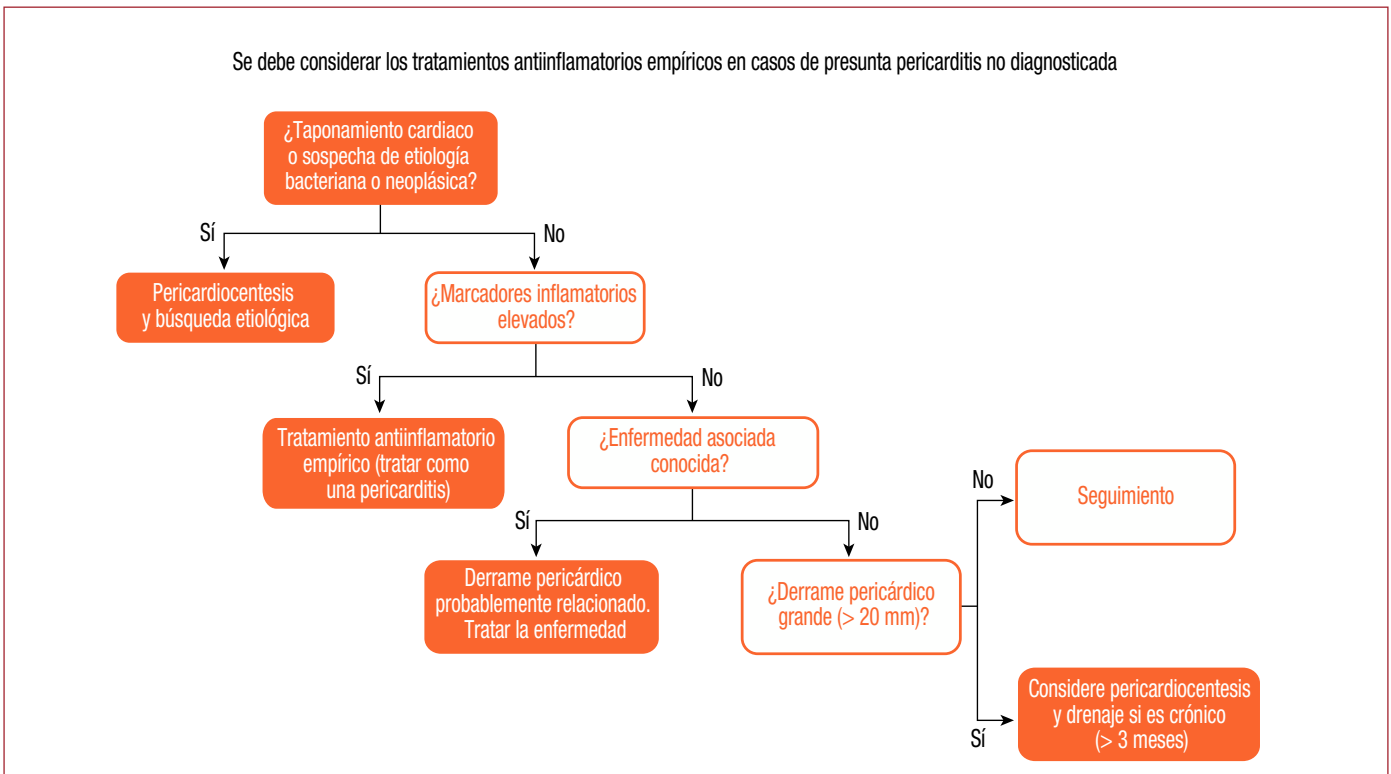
Se debe considerar los tratamientos antiinflamatorios empíricos en casos de presunta pericarditis no diagnosticada

¿Taponamiento cardiaco o sospecha de etiología bacteriana o neoplásica?

Sí

Pericardiocentesis y búsqueda etiológica

No

¿Marcadores inflamatorios elevados?

Sí

Tratamiento antiinflamatorio empírico (tratar como una pericarditis)

No

¿Enfermedad asociada conocida?

Sí

Derrame pericárdico probablemente relacionado. Tratar la enfermedad

No

¿Derrame pericárdico grande (> 20 mm)?

No

Seguimiento

Sí

Considere pericardiocentesis y drenaje si es crónico (> 3 meses)